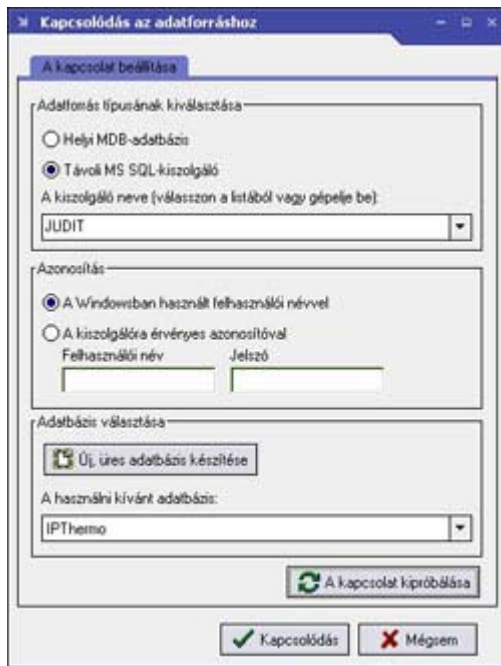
Kapcsolódás az adatforráshoz

A kapcsolat beállítása

Adatforrás típusának kiválasztása

Helyi MDB-adatbázis

Távoli MS SQL-kiszolgáló

A kiszolgáló neve (válasszon a listából vagy gépelje be):

JUDIT

Azonosítás

A Windowsban használt felhasználói névvel

A kiszolgálóra érvényes azonosítóval

Felhasználói név

Jelszó

Adatbázis választása

Új, üres adatbázis készítése

A használni kívánt adatbázis:

IPThermo

A kapcsolat kipróbálása

Kapcsolódás

Mégsem